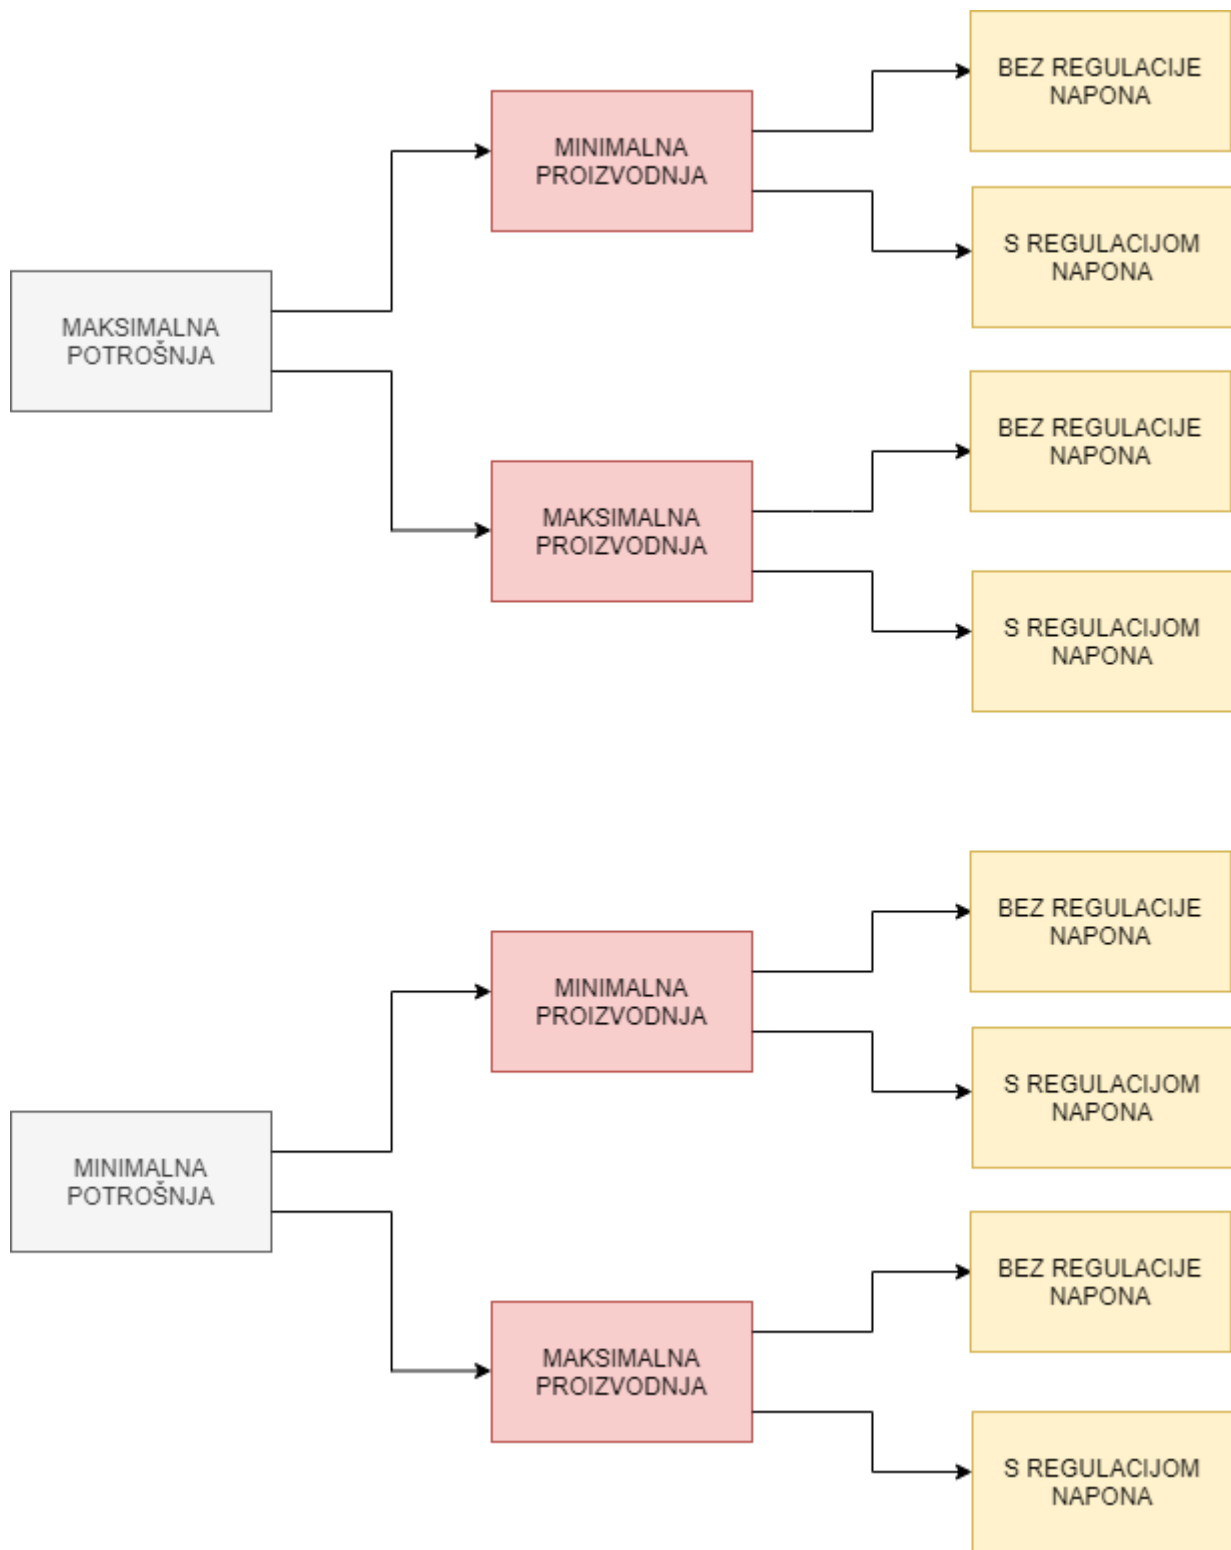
MAKSIMALNA POTROŠNJA

MINIMALNA PROIZVODNJA

BEZ REGULACIJE NAPONA

S REGULACIJOM NAPONA

MAKSIMALNA PROIZVODNJA

BEZ REGULACIJE NAPONA

S REGULACIJOM NAPONA

MINIMALNA POTROŠNJA

MINIMALNA PROIZVODNJA

BEZ REGULACIJE NAPONA

S REGULACIJOM NAPONA

MAKSIMALNA PROIZVODNJA

BEZ REGULACIJE NAPONA

S REGULACIJOM NAPONA